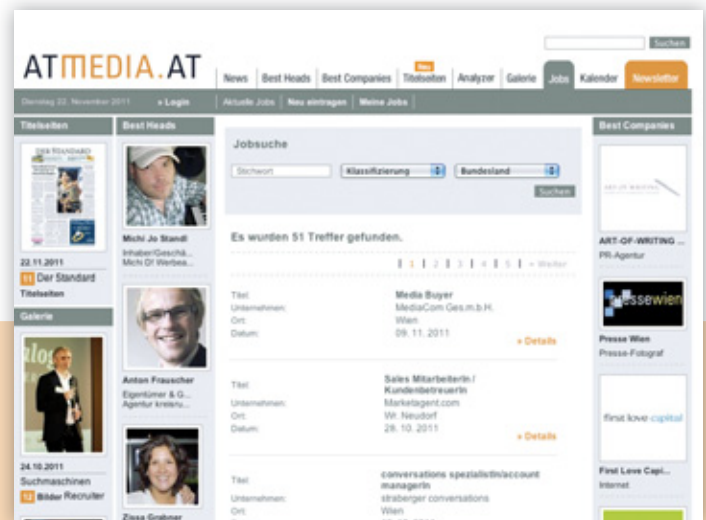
ATMEDIA.AT

Suchen

News | Best Heads | Best Companies | Neu Titelseiten | Analyzer | Galerie | Jobs | Kalender | Newsletter

Dienstag 22. November 2011 » Login | Aktuelle Jobs | Neu eintragen | Meine Jobs

Titelseiten

DER STANDARD

22.11.2011
51 Der Standard
Titelseiten

Galerie

24.10.2011
Suchmaschinen
12 Bilder Recruiter

Best Heads

Michi Jo Standl
Inhaber/Geschä...
Michi Of Werbea...

Anton Frauscher
Eigentümer & G...
Agentur kreisru...

Zissa Grabner

Jobsuche

Stichwort | Klassifizierung | Bundesland

Suchen

Es wurden 51 Treffer gefunden.

1 | 2 | 3 | 4 | 5 | » Weiter

Titel: Media Buyer
Unternehmen: MediaCom Ges.m.b.H.
Ort: Wien
Datum: 09. 11. 2011
» Details

Titel: Sales MitarbeiterIn / KundenbetreuerIn
Unternehmen: Marketagent.com
Ort: Wr. Neudorf
Datum: 28. 10. 2011
» Details

Titel: conversations spezialistin/account managerin
Unternehmen: straberger conversations
Ort: Wien
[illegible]

Best Companies

ART OF WRITING
ART-OF-WRITING ...
PR-Agentur

pressewien
Presse Wien
Presse-Fotograf

first love capital
First Love Capi...
Internet